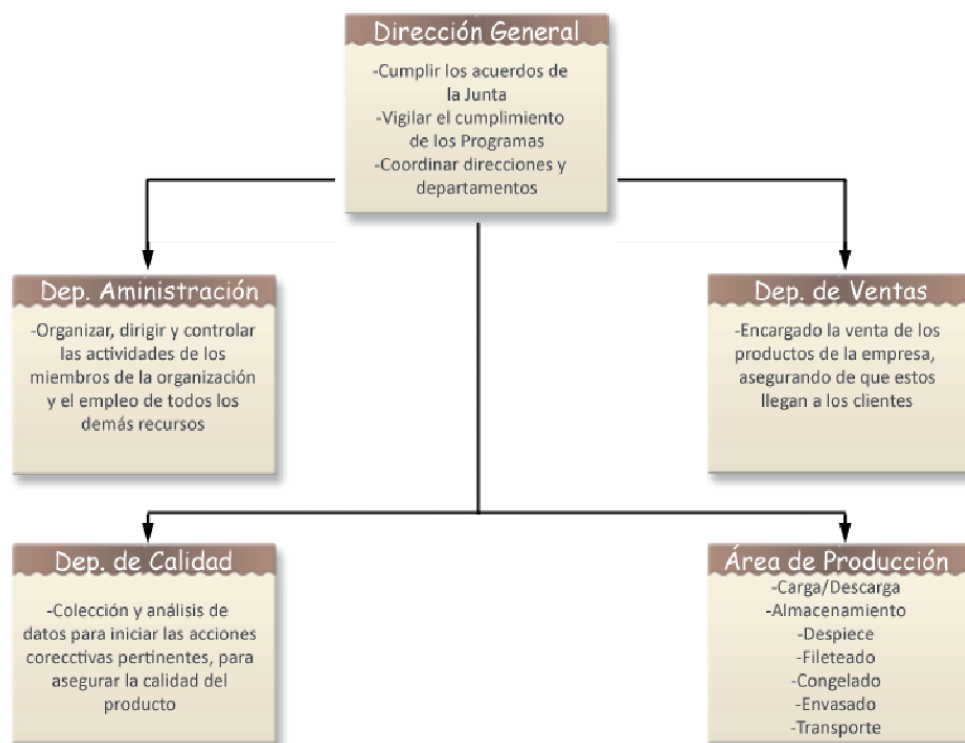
Dirección General

-Cumplir los acuerdos de la Junta
-Vigilar el cumplimiento de los Programas
-Coordinar direcciones y departamentos

Dep. Aministración

-Organizar, dirigir y controlar las actividades de los miembros de la organización y el empleo de todos los demás recursos

Dep. de Ventas

-Encargado la venta de los productos de la empresa, asegurando de que estos llegan a los clientes

Dep. de Calidad

-Colección y análisis de datos para iniciar las acciones corecctivas pertinentes, para asegurar la calidad del producto

Área de Producción

-Carga/Descarga
-Almacenamiento
-Despiece
-Fileteado
-Congelado
-Envasado
-Transporte